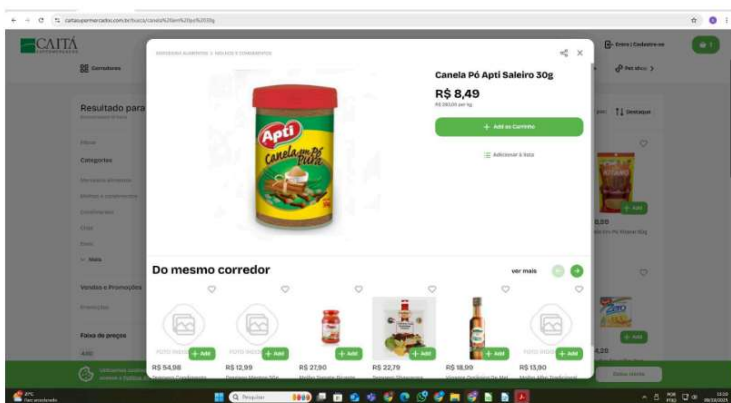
CAITÁ

Resultado para

Categorias

Canela Pó Apti Saleiro 30g

R$ 8,49

+ Adicionar ao Carrinho

Adicionar à lista

Apti

Canela em Pó Pura

Do mesmo corredor

ver mais

+ Add

+ Add

+ Add

+ Add

+ Add

+ Add

R$ 54,98

R$ 12,99

R$ 27,90

R$ 22,79

R$ 18,99

R$ 13,90

Entrar | Cadastre-se

Destaque

+ Add

+ Add